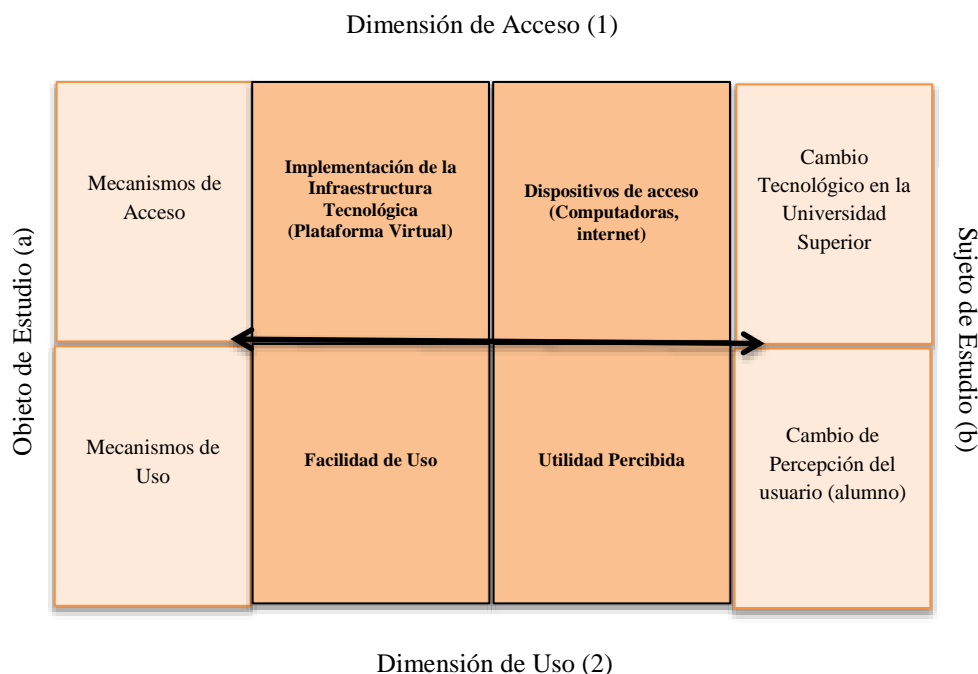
Dimensión de Acceso (1)

Objeto de Estudio (a)

Mecanismos de Acceso

Implementación de la Infraestructura Tecnológica (Plataforma Virtual)

Dispositivos de acceso (Computadoras, internet)

Cambio Tecnológico en la Universidad Superior

Sujeto de Estudio (b)

Mecanismos de Uso

Facilidad de Uso

Utilidad Percibida

Cambio de Percepción del usuario (alumno)

Dimensión de Uso (2)